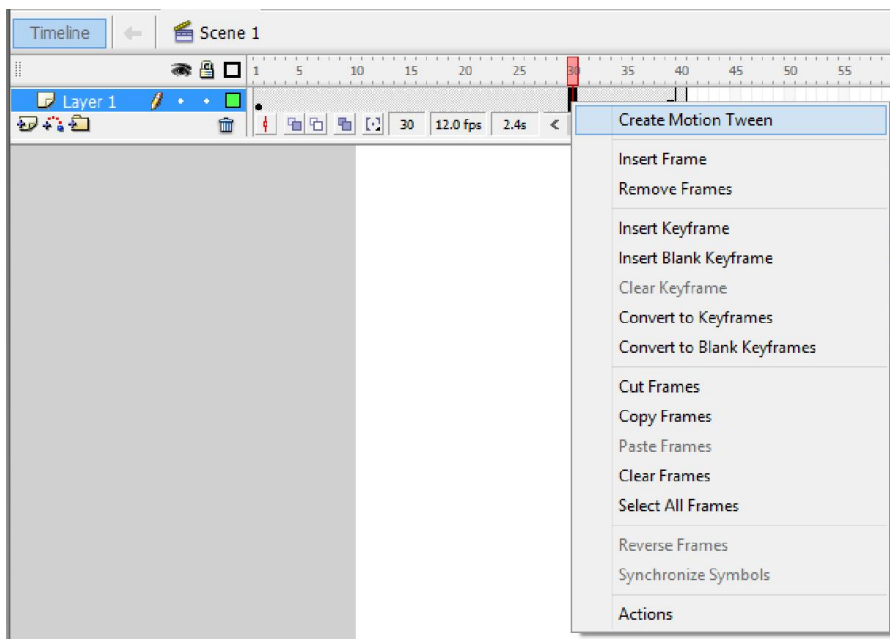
Timeline

Scene 1

1 5 10 15 20 25 30 35 40 45 50 55

Layer 1

30 12.0 fps 2.4s <

Create Motion Tween

Insert Frame
Remove Frames

Insert Keyframe
Insert Blank Keyframe
Clear Keyframe
Convert to Keyframes
Convert to Blank Keyframes

Cut Frames
Copy Frames
Paste Frames
Clear Frames
Select All Frames

Reverse Frames
Synchronize Symbols

Actions